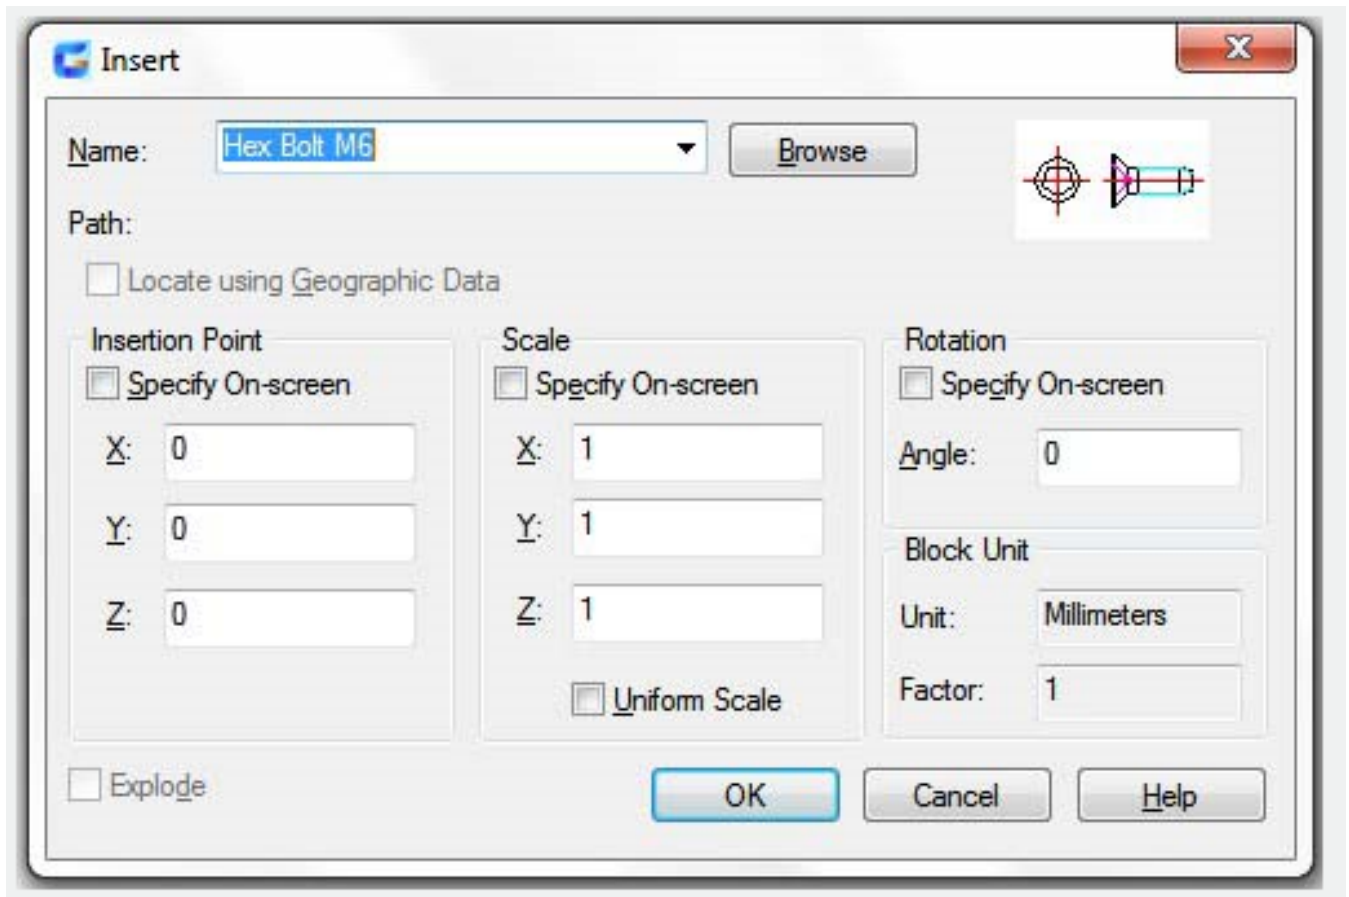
Insert

Name: Hex Bolt M6
Browse

Path:

Locate using Geographic Data

Insertion Point
Specify On-screen
X: 0
Y: 0
Z: 0

Scale
Specify On-screen
X: 1
Y: 1
Z: 1
Uniform Scale

Rotation
Specify On-screen
Angle: 0

Block Unit
Unit: Millimeters
Factor: 1

Explode

OK
Cancel
Help